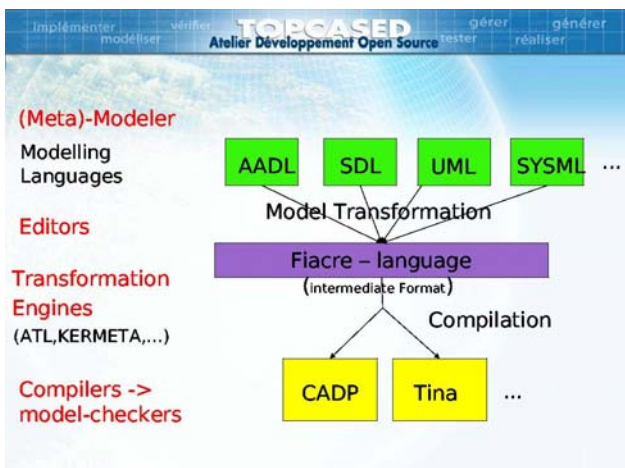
Implémenter vérifier gérer générer modéliser tester réaliser

TOPCASED
Atelier Développement Open Source

(Meta)-Modeler

Modelling Languages

AADL SDL UML SYSML ...

Model Transformation

Editors

Fiacre – language
(Intermediate Format)

Transformation Engines
(ATL,KERMETA,...)

Compilation

Compilers -> model-checkers

CADP Tina ...